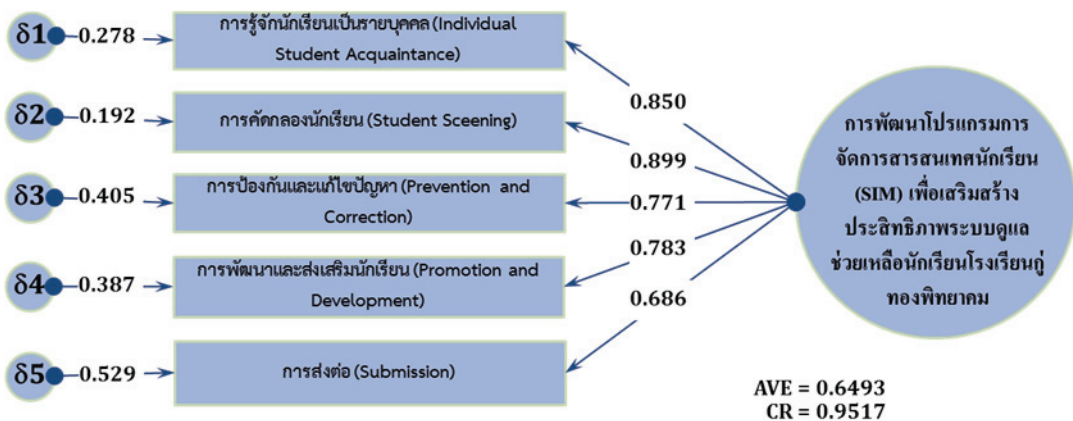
δ1 0.278
การรู้จักนักเรียนเป็นรายบุคคล (Individual Student Acquaintance)

δ2 0.192
การคัดกลองนักเรียน (Student Sceening)

δ3 0.405
การป้องกันและแก้ไขปัญหา (Prevention and Correction)

δ4 0.387
การพัฒนาและส่งเสริมนักเรียน (Promotion and Development)

δ5 0.529
การส่งต่อ (Submission)

0.850
0.899
0.771
0.783
0.686

การพัฒนาโปรแกรมการจัดการสารสนเทศนักเรียน (SIM) เพื่อเสริมสร้างประสิทธิภาพระบบดูแลช่วยเหลือนักเรียนโรงเรียนกู่ทองพิทยาคม

AVE = 0.6493
CR = 0.9517